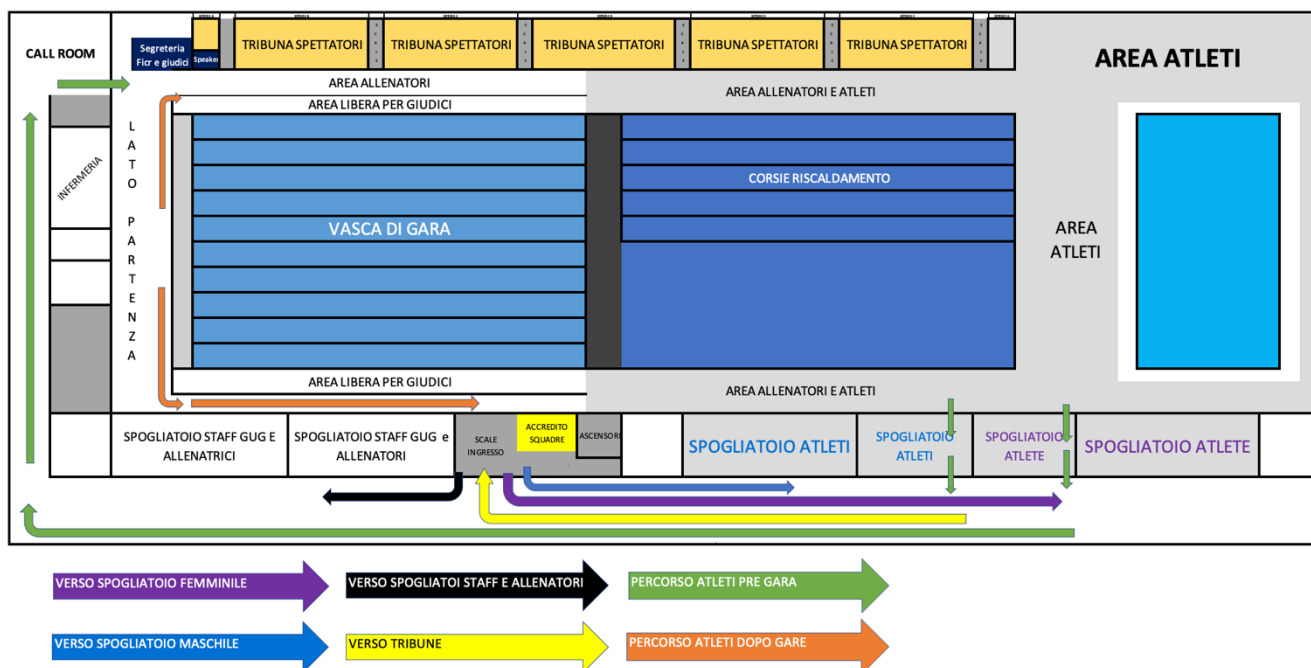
CALL ROOM

Segreteria Ficr e giudici

Speaker

TRIBUNA SPETTATORI

TRIBUNA SPETTATORI

TRIBUNA SPETTATORI

TRIBUNA SPETTATORI

TRIBUNA SPETTATORI

AREA ATLETI

AREA ALLENATORI

AREA LIBERA PER GIUDICI

AREA ALLENATORI E ATLETI

INFERMERIA

L A T O P A R T E N Z A

VASCA DI GARA

CORSIE RISCALDAMENTO

AREA ATLETI

AREA LIBERA PER GIUDICI

AREA ALLENATORI E ATLETI

SPOGLIATOIO STAFF GUG E ALLENATRICI

SPOGLIATOIO STAFF GUG e ALLENATORI

SCALE INGRESSO

ACCREDITO SQUADRE

ASCENSORE

SPOGLIATOIO ATLETI

SPOGLIATOIO ATLETI

SPOGLIATOIO ATLETE

SPOGLIATOIO ATLETE

VERSO SPOGLIATOIO FEMMINILE

VERSO SPOGLIATOI STAFF E ALLENATORI

PERCORSO ATLETI PRE GARA

VERSO SPOGLIATOIO MASCHILE

VERSO TRIBUNE

PERCORSO ATLETI DOPO GARE